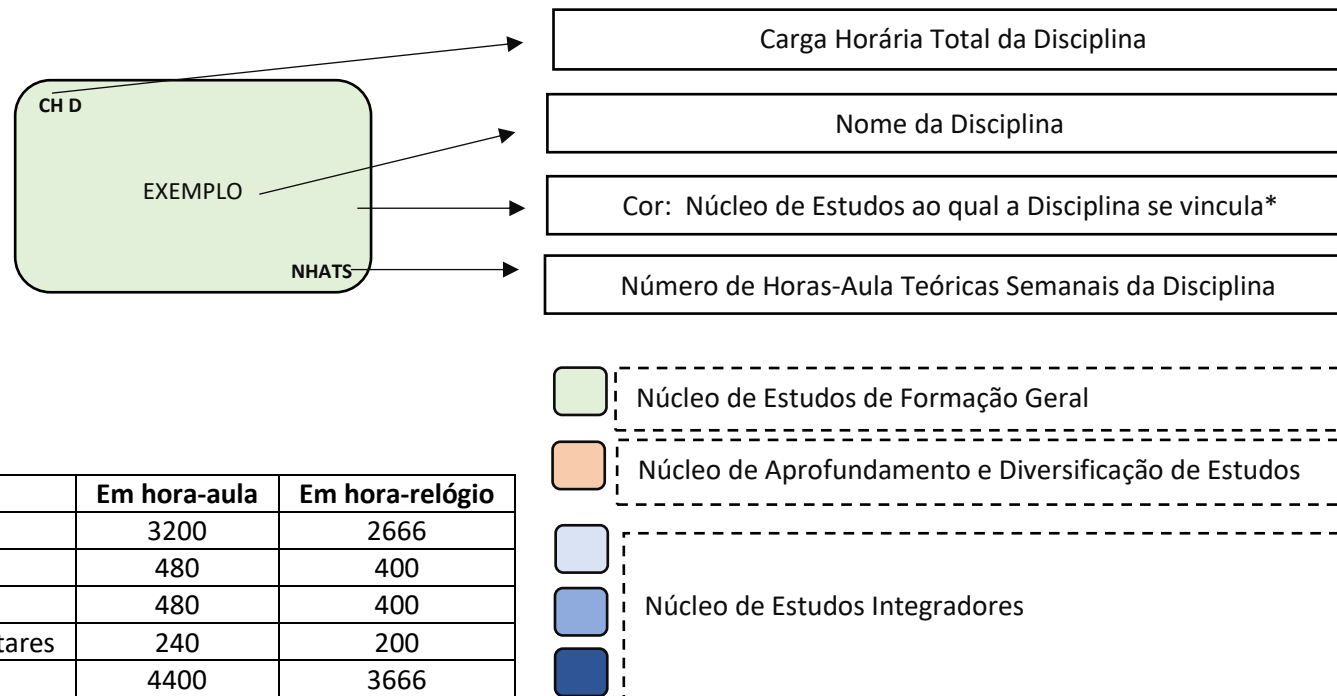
CH D

EXEMPLO

NHATS

Carga Horária Total da Disciplina

Nome da Disciplina

Cor: Núcleo de Estudos ao qual a Disciplina se vincula*

Número de Horas-Aula Teóricas Semanais da Disciplina

Núcleo de Estudos de Formação Geral

Núcleo de Aprofundamento e Diversificação de Estudos

Núcleo de Estudos Integradores

| | Em hora-aula | Em hora-relógio |
|---|---|---|
| | 3200 | 2666 |
| | 480 | 400 |
| | 480 | 400 |
| tares | 240 | 200 |
| | 4400 | 3666 |